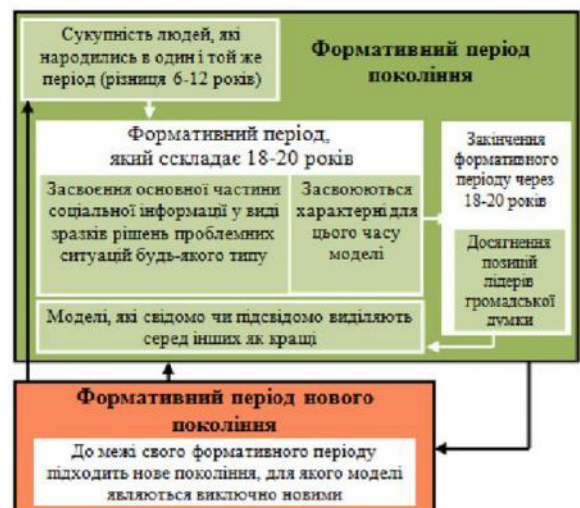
Сукупність людей, які народились в один і той же період (різниця 6-12 років)

Формативний період покоління

Формативний період, який складає 18-20 років

Засвоєння основної частини соціальної інформації у виді зразків рішень проблемних ситуацій будь-якого типу

Засвоюються характерні для цього часу моделі

Закінчення формативного періоду через 18-20 років

Досягнення позиції лідерів громадської думки

Моделі, які свідомо чи підсвідомо виділяють серед інших як кращі

Формативний період нового покоління

До межі свого формативного періоду підходить нове покоління, для якого моделі являються виключно новими